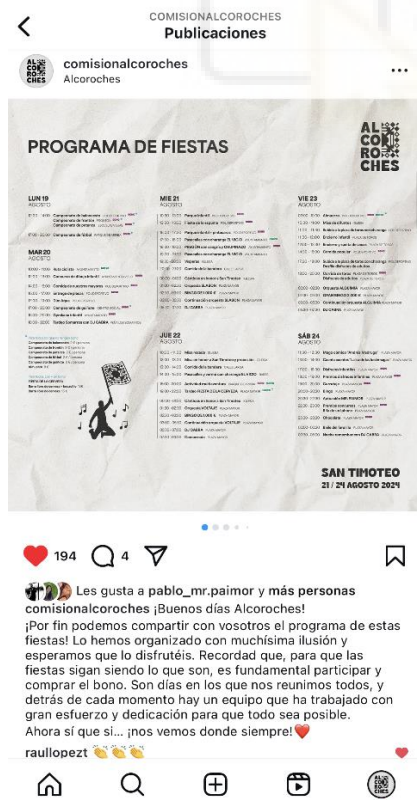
COMISIONALCOROCHES
Publicaciones

comisionalcoroches
Alcoroches

PROGRAMA DE FIESTAS

AL CO RO CHES

LUN 19
AGOSTO

MAR 20
AGOSTO

MIE 21
AGOSTO

JUE 22
AGOSTO

VIE 23
AGOSTO

SÁB 24
AGOSTO

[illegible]

SAN TIMOTEO
21 / 24 AGOSTO 2024

194 4

Les gusta a pablo_mr.paimor y más personas
comisionalcoroches ¡Buenos días Alcoroches!
¡Por fin podemos compartir con vosotros el programa de estas fiestas! Lo hemos organizado con muchísima ilusión y esperamos que lo disfrutéis. Recordad que, para que las fiestas sigan siendo lo que son, es fundamental participar y comprar el bono. Son días en los que nos reunimos todos, y detrás de cada momento hay un equipo que ha trabajado con gran esfuerzo y dedicación para que todo sea posible.
Ahora sí que sí... ¡nos vemos donde siempre!❤️
raullopezt 👏👏👏